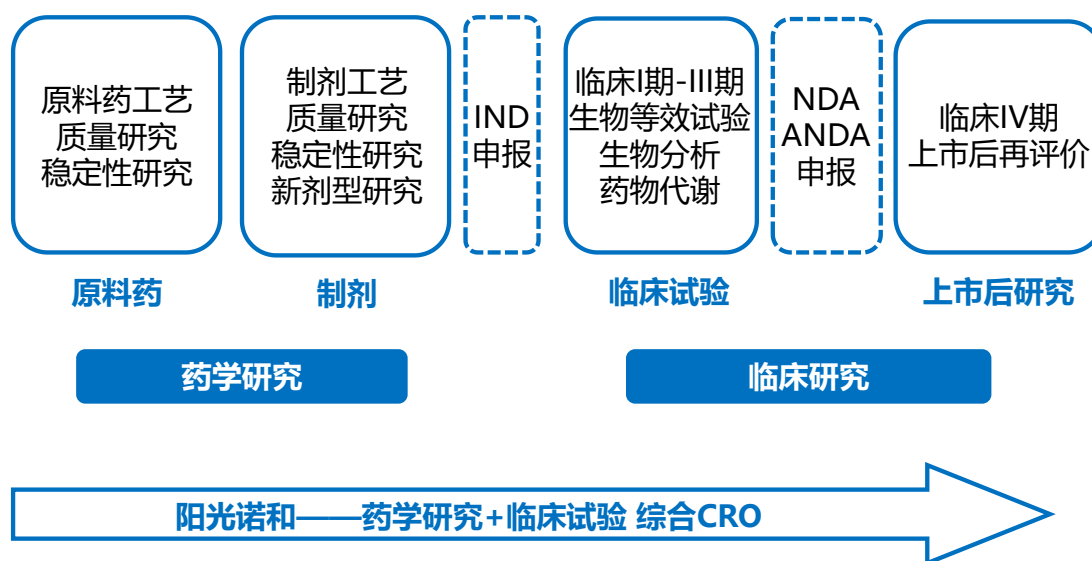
原料药工艺
质量研究
稳定性研究

制剂工艺
质量研究
稳定性研究
新剂型研究

IND
申报

临床I期-III期
生物等效试验
生物分析
药物代谢

NDA
ANDA
申报

临床IV期
上市后再评价

原料药

制剂

临床试验

上市后研究

药学研究

临床研究

阳光诺和——药学研究+临床试验 综合CRO